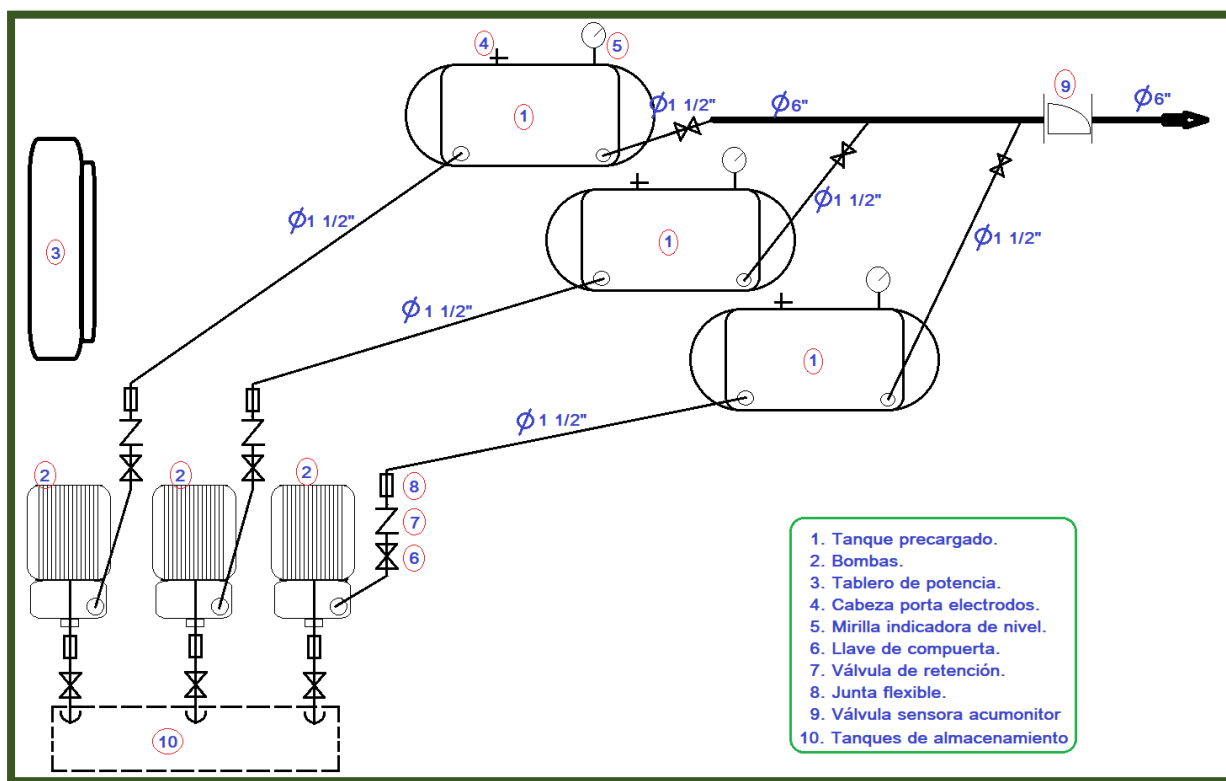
4 5 1 $\phi$1 1/2" $\phi$6" 9 $\phi$6"

3

1 $\phi$1 1/2"

$\phi$1 1/2"

$\phi$1 1/2"

$\phi$1 1/2"

1

$\phi$1 1/2"

2 2 2 8 7 6

10

1. Tanque precargado.
2. Bombas.
3. Tablero de potencia.
4. Cabeza porta electrodos.
5. Mirilla indicadora de nivel.
6. Llave de compuerta.
7. Válvula de retención.
8. Junta flexible.
9. Válvula sensora acumonitor
10. Tanques de almacenamiento